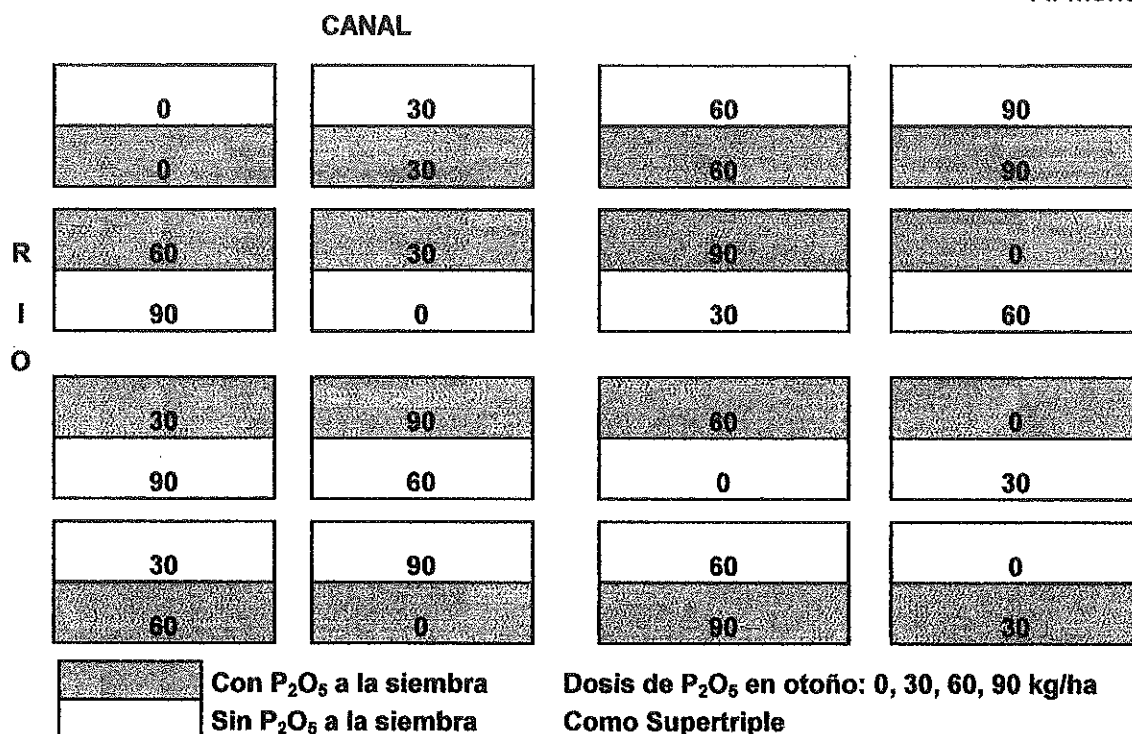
CANAL

| 0 | 30 | 60 | 90 |
|---|---|---|---|
| 0 | 30 | 60 | 90 |

R I O

| 60 | 30 | 90 | 0 |
|---|---|---|---|
| 90 | 0 | 30 | 60 |

| 30 | 90 | 60 | 0 |
|---|---|---|---|
| 90 | 60 | 0 | 30 |

| 30 | 90 | 60 | 0 |
|---|---|---|---|
| 60 | 0 | 90 | 30 |

Con $P_2O_5$ a la siembra
Sin $P_2O_5$ a la siembra

Dosis de $P_2O_5$ en otoño: 0, 30, 60, 90 kg/ha
Como Supertriple